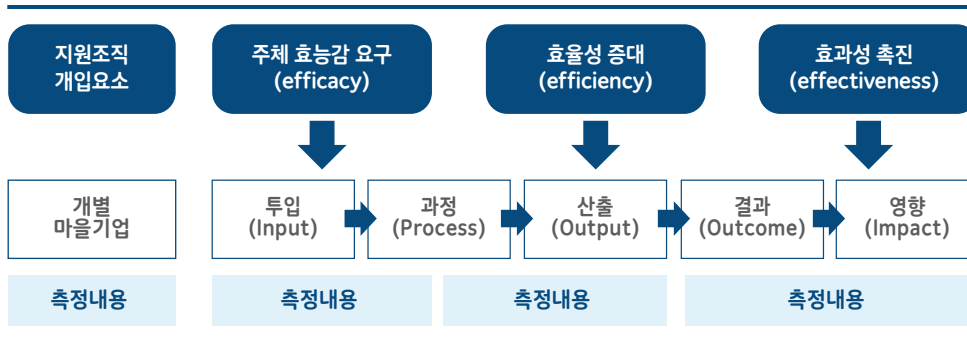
지원조직
개입요소

주체 효능감 요구
(efficacy)

효율성 증대
(efficiency)

효과성 촉진
(effectiveness)

개별
마을기업

투입
(Input)

과정
(Process)

산출
(Output)

결과
(Outcome)

영향
(Impact)

측정내용

측정내용

측정내용

측정내용